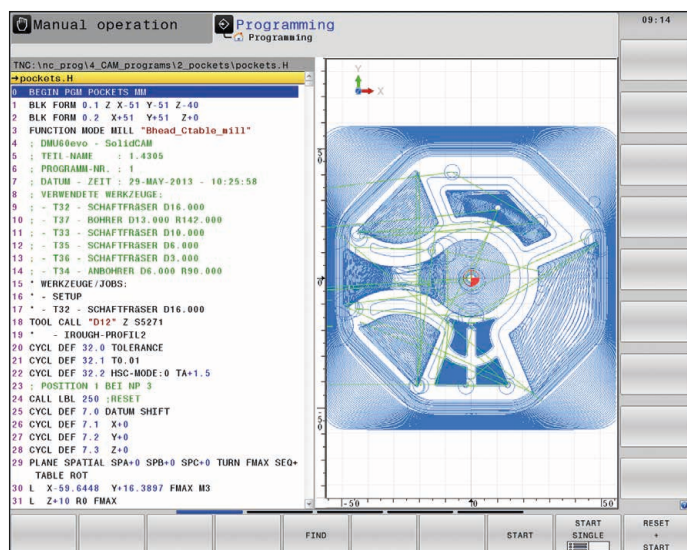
Manual operation

Programming
Programming

09:14

TNC:\nc_prog\4_CAM_programs\2_pockets\pockets.H
→pockets.H
0 BEGIN PGM POCKETS MM
1 BLK FORM 0.1 Z X-51 Y-51 Z-40
2 BLK FORM 0.2 X+51 Y+51 Z+0
3 FUNCTION MODE MILL "Bhead_Ctable_mill"
4 ; DMU60evo - SolidCAM
5 ; TEIL-NAME : 1.4305
6 ; PROGRAMM-NR. : 1
7 ; DATUM - ZEIT : 29-MAY-2013 - 10:25:58
8 ; VERWENDETE WERKZEUGE:
9 ; - T32 - SCHAFTFRÄSER D16.000
10 ; - T37 - BOHRER D13.000 R142.000
11 ; - T33 - SCHAFTFRÄSER D10.000
12 ; - T35 - SCHAFTFRÄSER D6.000
13 ; - T36 - SCHAFTFRÄSER D3.000
14 ; - T34 - ANBOHRER D6.000 R90.000
15 * WERKZEUGE/JOBS:
16 * - SETUP
17 * - T32 - SCHAFTFRÄSER D16.000
18 TOOL CALL "D12" Z S5271
19 * - IROUGH-PROFIL2
20 CYCL DEF 32.0 TOLERANCE
21 CYCL DEF 32.1 T0.01
22 CYCL DEF 32.2 HSC-MODE:0 TA+1.5
23 ; POSITION 1 BEI NP 3
24 CALL LBL 250 ;RESET
25 CYCL DEF 7.0 DATUM SHIFT
26 CYCL DEF 7.1 X+0
27 CYCL DEF 7.2 Y+0
28 CYCL DEF 7.3 Z+0
29 PLANE SPATIAL SPA+0 SPB+0 SPC+0 TURN FMAX SEQ+ TABLE ROT
30 L X-59.6448 Y+16.3897 FMAX M3
31 L Z+10 R0 FMAX

Y
X
-50
0
50

FIND
START
START SINGLE
RESET + START